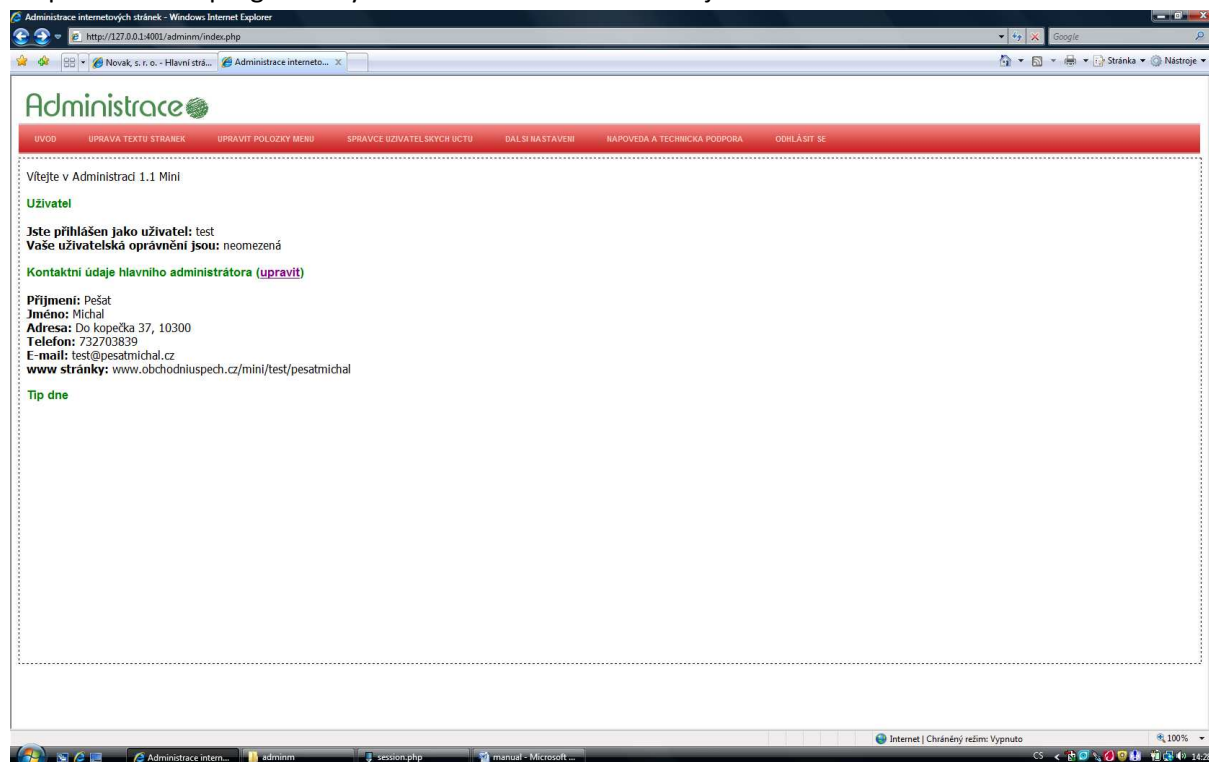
Administrace internetových stránek - Windows Internet Explorer

http://127.0.0.1:4001/adminm/index.php

Google

Novak, s. r. o. - Hlavní strá...

Administrace interneto...

Stránka

Nástroje

Administrace

UVOD

UPRAVA TEXTU STRANEK

UPRAVIT POLOZKY MENU

SPRAVCE UZIVATELSKYCH UCTU

DALSI NASTAVENI

NAPOVEDA A TECHNICKA PODPORA

ODHLÁSIT SE

Vítejte v Administraci 1.1 Mini

Uživatel

Jste přihlášen jako uživatel: test
Vaše uživatelská oprávnění jsou: neomezená

Kontaktní údaje hlavního administrátora (upravit)

Příjmení: Pešat
Jméno: Michal
Adresa: Do kopečka 37, 10300
Telefon: 732703839
E-mail: test@pesatmichal.cz
www stránky: www.obchodniuspech.cz/mini/test/pesatmichal

Tip dne

Internet | Chráněný režim: Vypnuto

100%

Administrace intern...

adminm

session.php

manual - Microsoft ...

CS

14:2